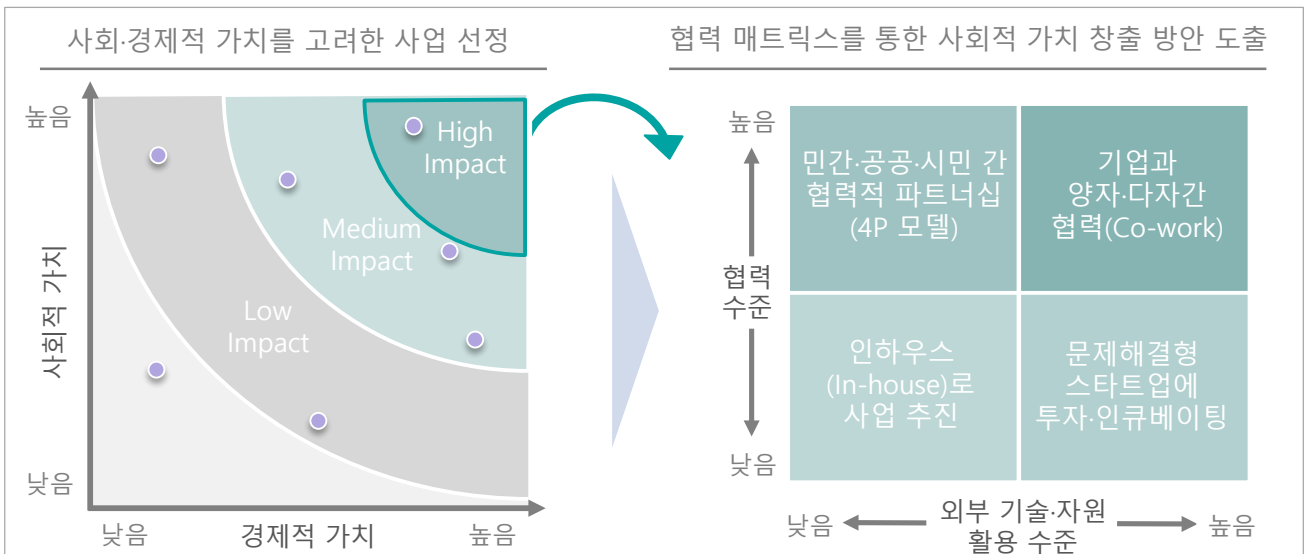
사회·경제적 가치를 고려한 사업 선정

높음

사회적 가치

낮음

High Impact

Medium Impact

Low Impact

낮음

경제적 가치

높음

협력 매트릭스를 통한 사회적 가치 창출 방안 도출

높음

협력 수준

낮음

| 민간·공공·시민 간 협력적 파트너십 (4P 모델) | 기업과 양자·다자간 협력(Co-work) |
|---|---|
| 인하우스 (In-house)로 사업 추진 | 문제해결형 스타트업에 투자·인큐베이팅 |

낮음

외부 기술·자원 활용 수준

높음